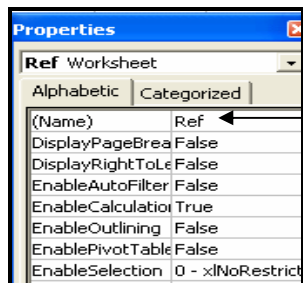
Properties

Ref Worksheet

Alphabetic | Categorized

| (Name) | Ref |
|---|---|
| DisplayPageBrea | False |
| DisplayRightToLe | False |
| EnableAutoFilter | False |
| EnableCalculatio | True |
| EnableOutlining | False |
| EnablePivotTable | False |
| EnableSelection | 0 - xlNoRestrict |